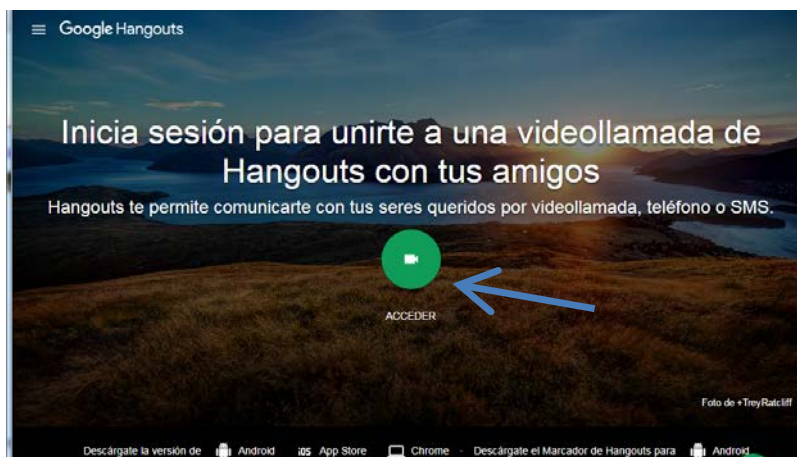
Google Hangouts

Inicia sesión para unirte a una videollamada de Hangouts con tus amigos

Hangouts te permite comunicarte con tus seres queridos por videollamada, teléfono o SMS.

ACCEDER

Foto de +TreyRatcliff

Descárgate la versión de Android iOS App Store Chrome · Descárgate el Marcador de Hangouts para Android